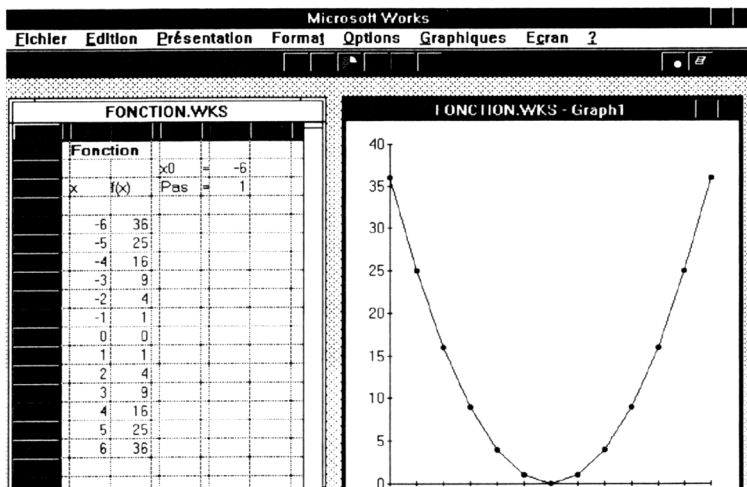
Microsoft Works

Fichier Edition Présentation Format Options Graphiques Ecran ?

FONCTION.WKS

Fonction

| | | | | |
|---|---|---|---|---|
| | | x0 | = | -6 |
| x | f(x) | Pas | = | 1 |
| -6 | 36 | | | |
| -5 | 25 | | | |
| -4 | 16 | | | |
| -3 | 9 | | | |
| -2 | 4 | | | |
| -1 | 1 | | | |
| 0 | 0 | | | |
| 1 | 1 | | | |
| 2 | 4 | | | |
| 3 | 9 | | | |
| 4 | 16 | | | |
| 5 | 25 | | | |
| 6 | 36 | | | |

FONCTION.WKS - Graph1

40
35
30
25
20
15
10
5
0